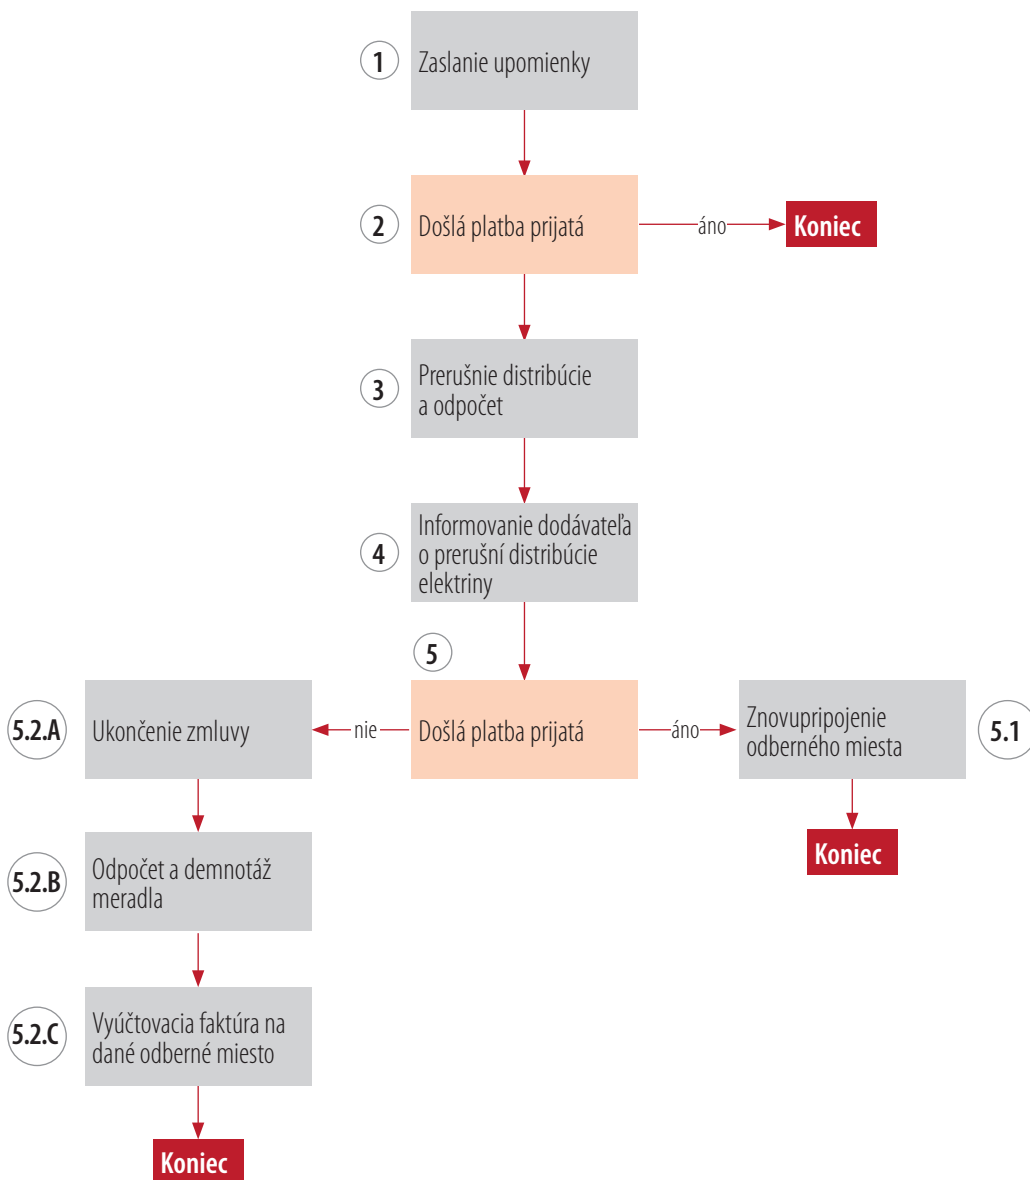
1 Zaslanie upomienky

2 Došlá platba prijatá

áno

Koniec

3 Prerušnie distribúcie a odpočet

4 Informovanie dodávateľa o prerušní distribúcie elektriny

5

5.2.A Ukončenie zmluvy

nie

Došlá platba prijatá

áno

Znovupripojenie odberného miesta

5.1

Koniec

5.2.B Odpočet a demnotáž meradla

5.2.C Vyúčtovacia faktúra na dané odberné miesto

Koniec